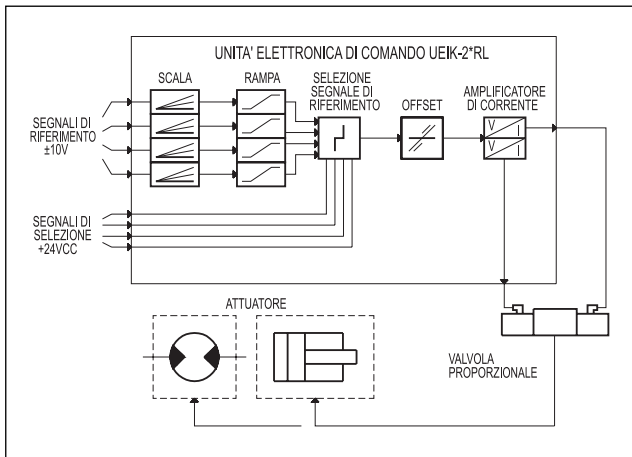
UNITA' ELETTRONICA DI COMANDO UEIK-2*RL

SCALA

RAMPA

SELEZIONE SEGNALE DI RIFERIMENTO

OFFSET

AMPLIFICATORE DI CORRENTE

SEGNALI DI RIFERIMENTO ±10V

SEGNALI DI SELEZIONE +24VCC

V I

V I

ATTUATORE

VALVOLA PROPORZIONALE